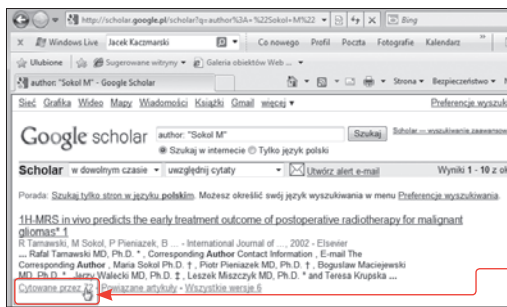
http://scholar.google.pl/scholar?q=author%3A+%22Sokol+M%22 Bing

Windows Live Jacek Kaczmarski Co nowego Profil Poczta Fotografie Kalendarz

Ulubione Sugerowane witryny Galeria obiektów Web ...

author: "Sokol M" - Google Scholar Strona Bezpieczeństwo

Sieć Grafika Wideo Mapy Wiadomości Książki Gmail więcej Preferencje wyszuk

Google scholar author: "Sokol M" Szukaj Scholar – wyszukiwanie zaawanso

Szukaj w internecie Tylko język polski

Scholar w dowolnym czasie uwzględnij cytaty Utwórz alert e-mail Wyniki 1 - 10 z ok

Porada: Szukaj tylko stron w języku polskim. Możesz określić swój język wyszukiwania w menu Preferencje wyszukiwania.

1H-MRS in vivo predicts the early treatment outcome of postoperative radiotherapy for malignant gliomas* 1

R Tarnawski, M Sokol, P Pieniazek, B ... - International Journal of ..., 2002 - Elsevier

... Rafal Tarnawski MD, Ph.D. *, Corresponding Author Contact Information, E-mail The Corresponding Author , Maria Sokol Ph.D. †, Piotr Pieniazek MD, Ph.D. †, Boguslaw Maciejewski MD, Ph.D. *, Jerzy Walecki MD, Ph.D. ‡, Leszek Miszczyk MD, Ph.D. * and Teresa Krupska ...

Cytowane przez 77 - Powiązane artykuły - Wszystkie wersje 6